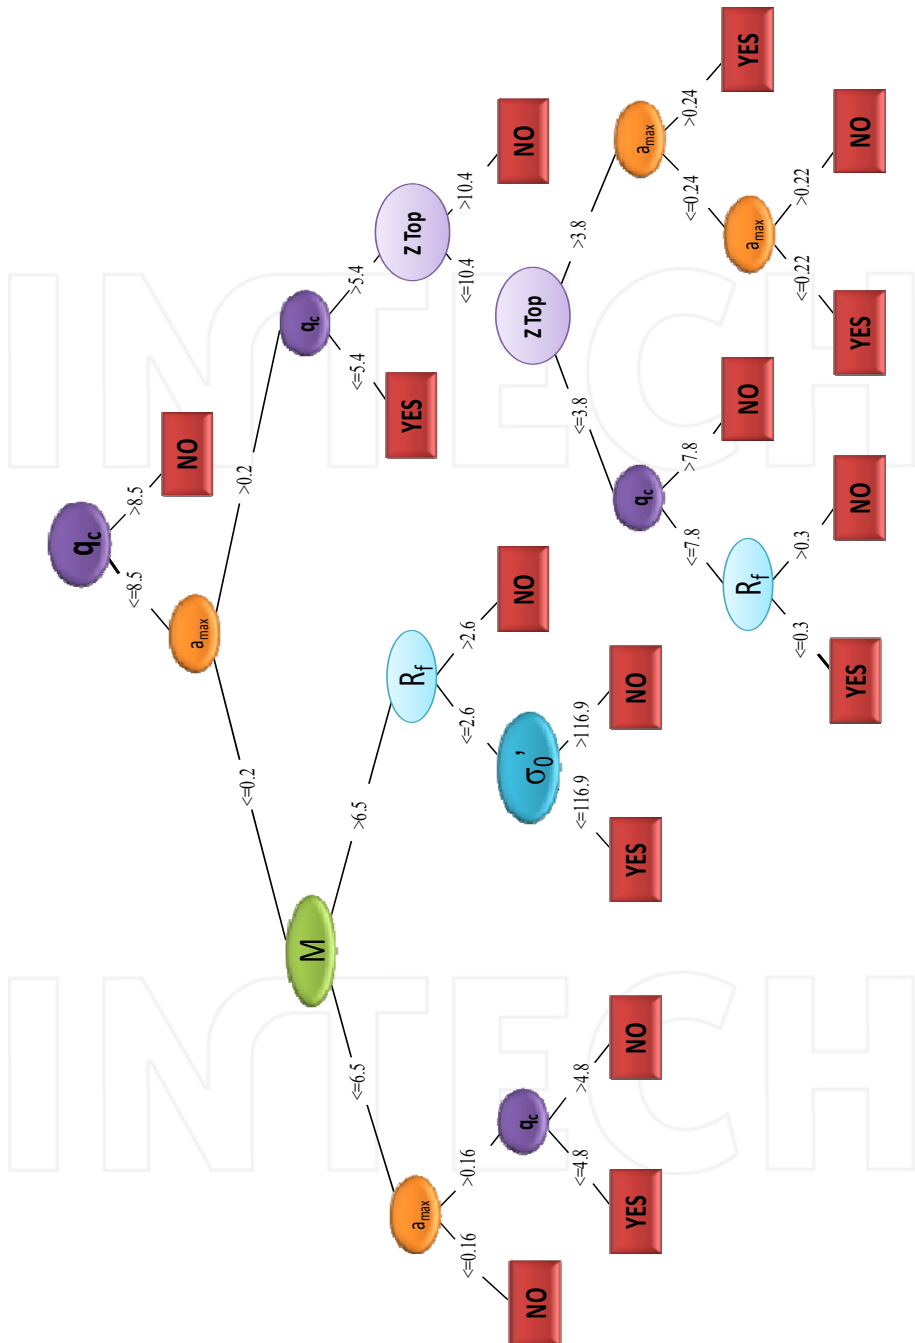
$q_c$
<=8.5
>8.5
NO
$a_{max}$
<=0.2
>0.2
$q_c$
<=5.4
>5.4
YES
Z Top
<=10.4
>10.4
NO
Z Top
<=3.8
>3.8
$a_{max}$
<=0.24
>0.24
YES
$a_{max}$
<=0.22
>0.22
YES
NO
$q_c$
<=7.8
>7.8
NO
$R_f$
<=0.3
>0.3
YES
NO
M
<=6.5
>6.5
$R_f$
<=2.6
>2.6
NO
$\sigma_0'$
<=116.9
>116.9
YES
NO
$a_{max}$
<=0.16
>0.16
NO
$q_c$
<=4.8
>4.8
YES
NO
INTECH
INTECH